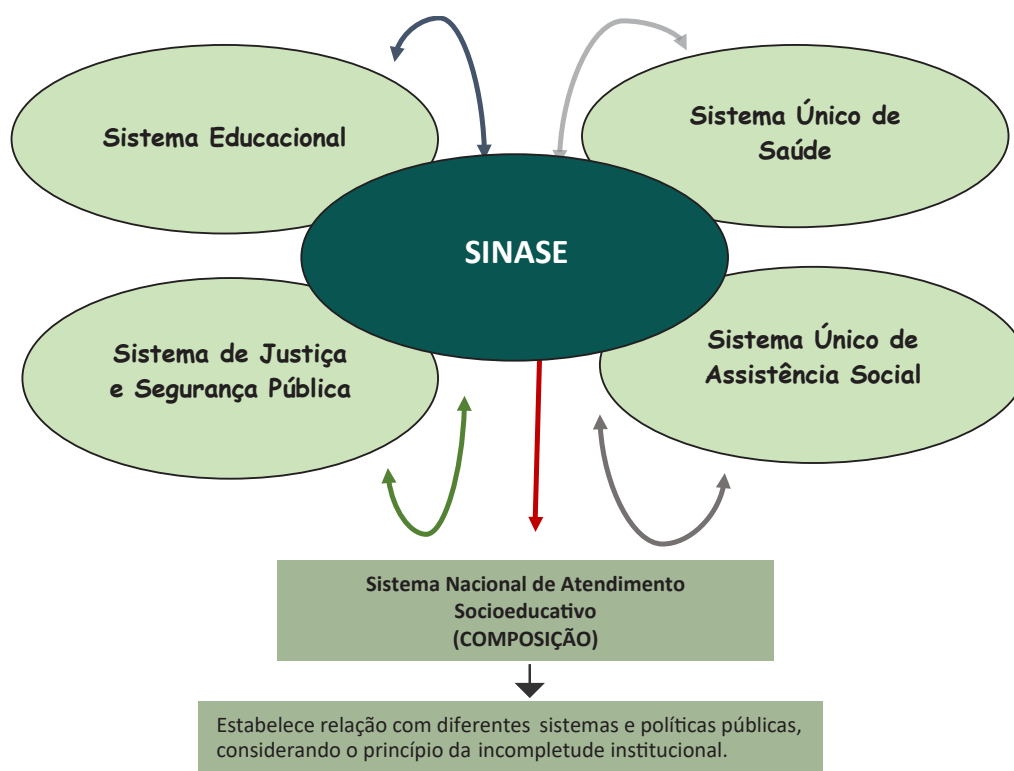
Sistema Educacional

Sistema Único de Saúde

SINASE

Sistema de Justiça e Segurança Pública

Sistema Único de Assistência Social

Sistema Nacional de Atendimento Socioeducativo (COMPOSIÇÃO)

Estabelece relação com diferentes sistemas e políticas públicas, considerando o princípio da incompletude institucional.